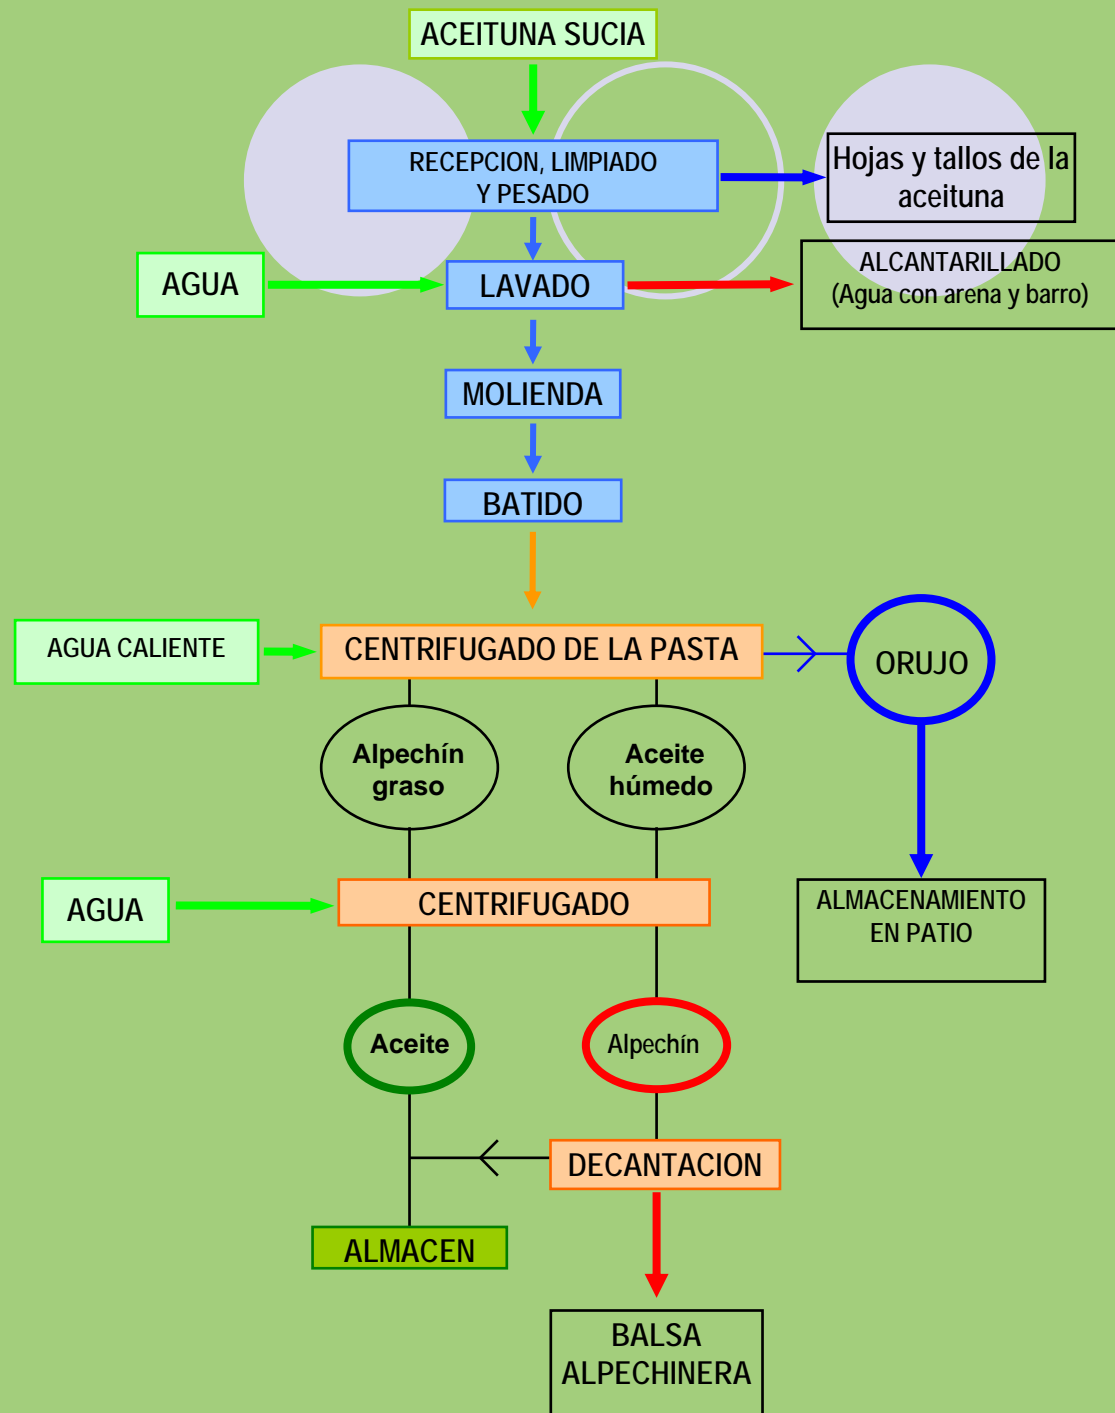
ACEITUNA SUCIA

RECEPCION, LIMPIADO Y PESADO

Hojas y tallos de la aceituna

AGUA

LAVADO

ALCANTARILLADO (Agua con arena y barro)

MOLIENDA

BATIDO

AGUA CALIENTE

CENTRIFUGADO DE LA PASTA

ORUJO

Alpechín graso

Aceite húmedo

AGUA

CENTRIFUGADO

ALMACENAMIENTO EN PATIO

Aceite

Alpechín

DECANTACION

ALMACEN

BALSA ALPECHINERA